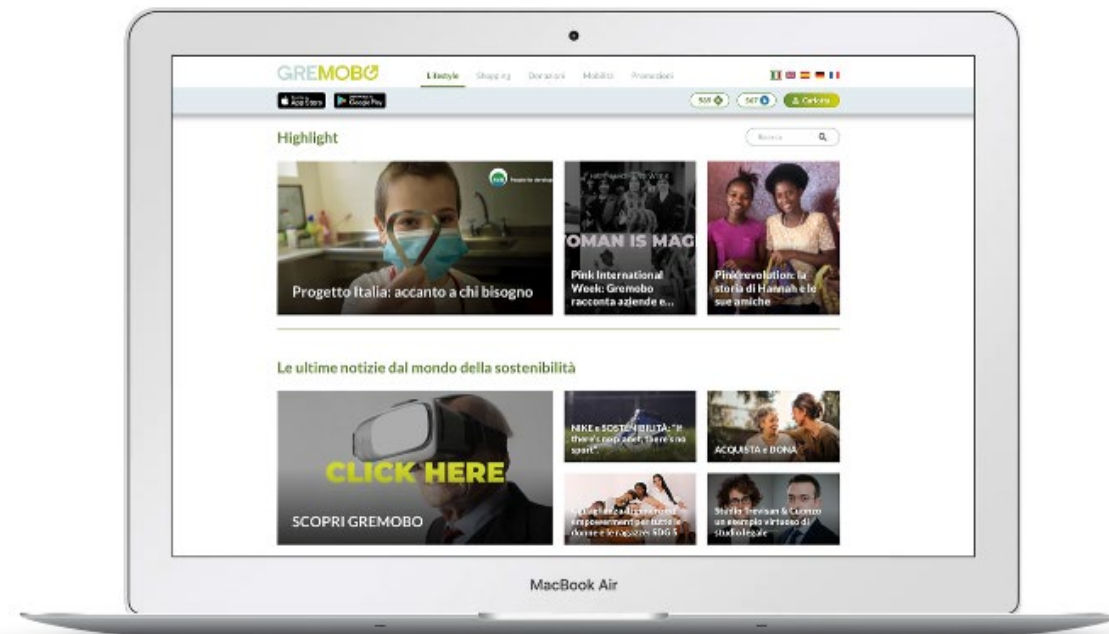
GREMOBO

Lifestyle Shopping Donazioni Mobilità Promozioni

App Store Google Play

Carbonio

Highlight

Ricerca

Progetto Italia: accanto a chi bisogno

OMAN IS MAG

Pink International Week: Gremobo racconta aziende e...

Pink revolution: la storia di Hannah e le sue amiche

Le ultime notizie dal mondo della sostenibilità

CLICK HERE

SCOPRI GREMOBO

NIKE e SOSTENIBILITÀ: "If there's no planet, there's no sport".

ACQUISTA e DONA

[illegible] empowerment per tutte le donne e le ragazze SDG 5

Studio Trevisan & Cuonzo un esempio virtuoso di studio legale

MacBook Air